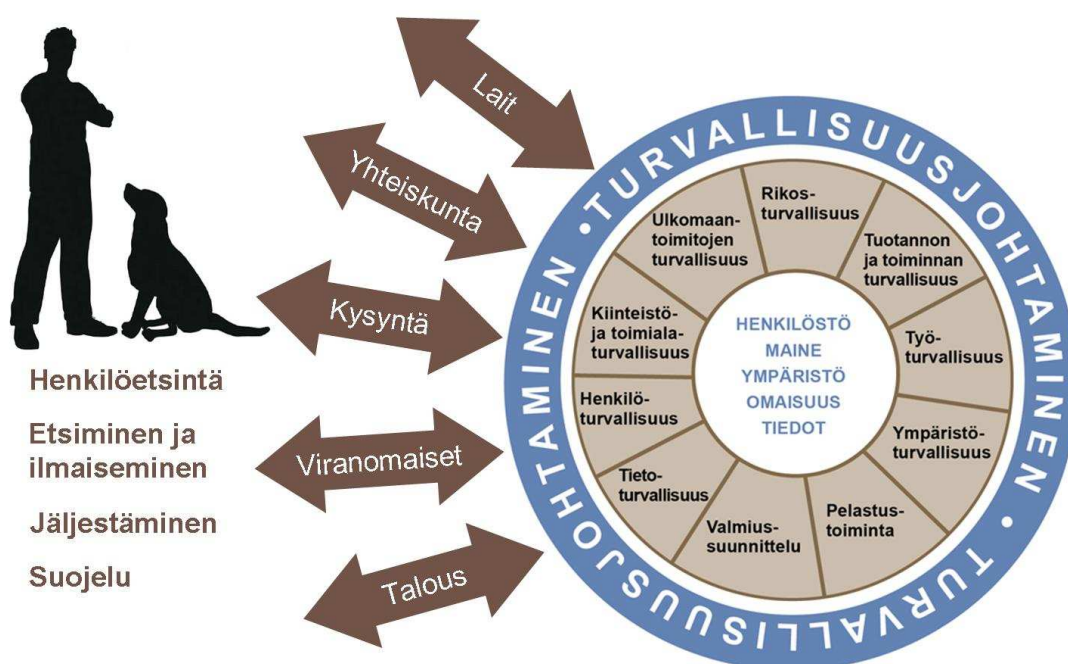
Henkilöetsintä

Etsiminen ja ilmaiseminen

Jäljestäminen

Suojelu

Lait

Yhteiskunta

Kysyntä

Viranomaiset

Talous

•TURVALLISUUSJOHTAMINEN•TURVALLISUUSJOHTAMINEN

Rikosturvallisuus

Tuotannon ja toiminnan turvallisuus

Työturvallisuus

Ympäristöturvallisuus

Pelastustoiminta

Valmiussuunnittelu

Tietoturvallisuus

Henkilöturvallisuus

Kiinteistö- ja toimialaturvallisuus

Ulkomaantoimitojen turvallisuus

HENKILÖSTÖ
MAINE
YMPÄRISTÖ
OMAISUUS
TIEDOT